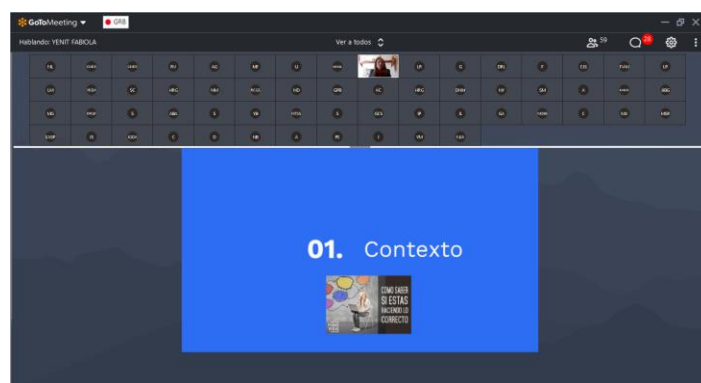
GoToMeeting ▾ ● GRB

Hablando: YENIT FABIOLA

Ver a todos

59

28

NL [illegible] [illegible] PJ AE ME JJ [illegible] LP IC DRO F CDL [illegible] LP

GH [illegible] SC ARG MM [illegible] MD CPR AC ARG DMH MP SM A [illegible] ABC

MD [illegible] S JMA S VA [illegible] S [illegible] JP A GA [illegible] E MO MEK

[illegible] JS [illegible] C D NB A JE I VM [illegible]

01. Contexto

COMO SABER SI ESTAS HACIENDO LO CORRECTO